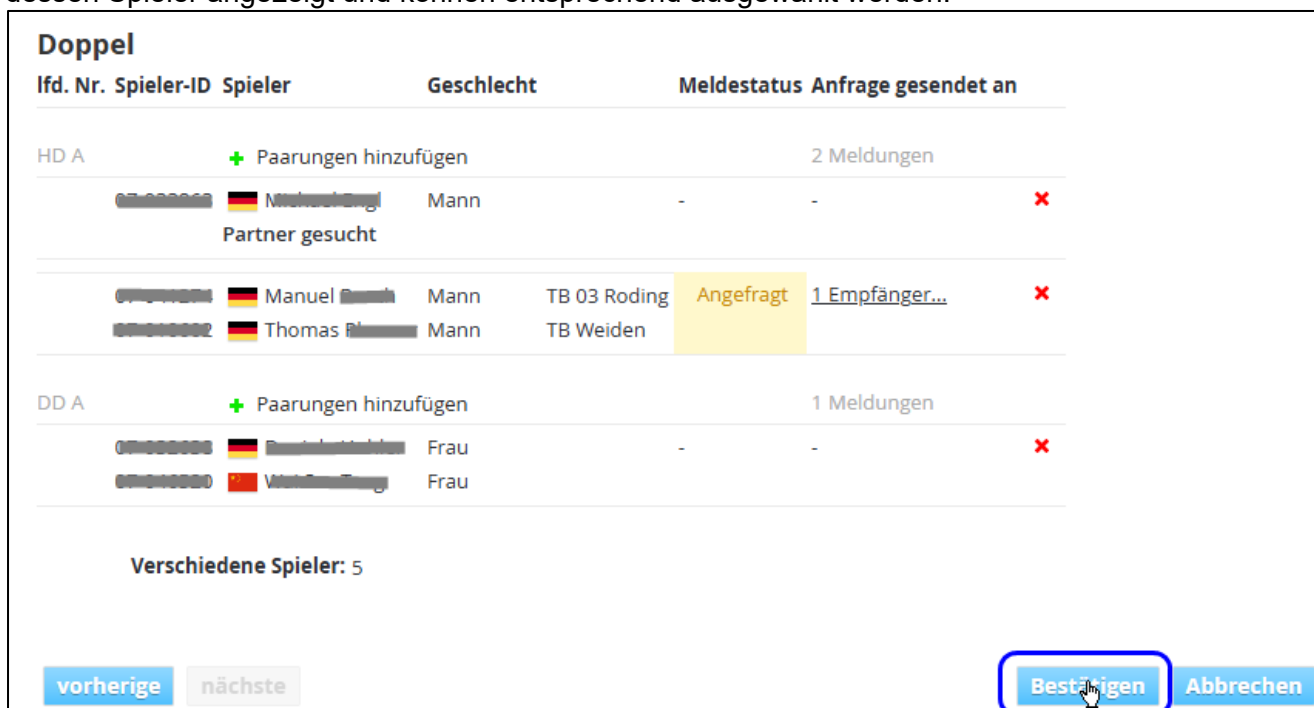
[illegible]

Doppel

| lfd. Nr. | Spieler-ID | Spieler | Geschlecht | | Meldestatus | Anfrage gesendet an | |
|---|---|---|---|---|---|---|---|
| HD A | | + Paarungen hinzufügen | | | | 2 Meldungen | |
| | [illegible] | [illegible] Partner gesucht | Mann | | - | - | ✖ |
| | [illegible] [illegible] | Manuel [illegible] Thomas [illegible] | Mann Mann | TB 03 Roding TB Weiden | Angefragt | 1 Empfänger... | ✖ |
| DD A | | + Paarungen hinzufügen | | | | 1 Meldungen | |
| | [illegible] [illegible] | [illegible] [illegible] | Frau Frau | | - | - | ✖ |

Verschiedene Spieler: 5

vorherige nächste Bestätigen Abbrechen